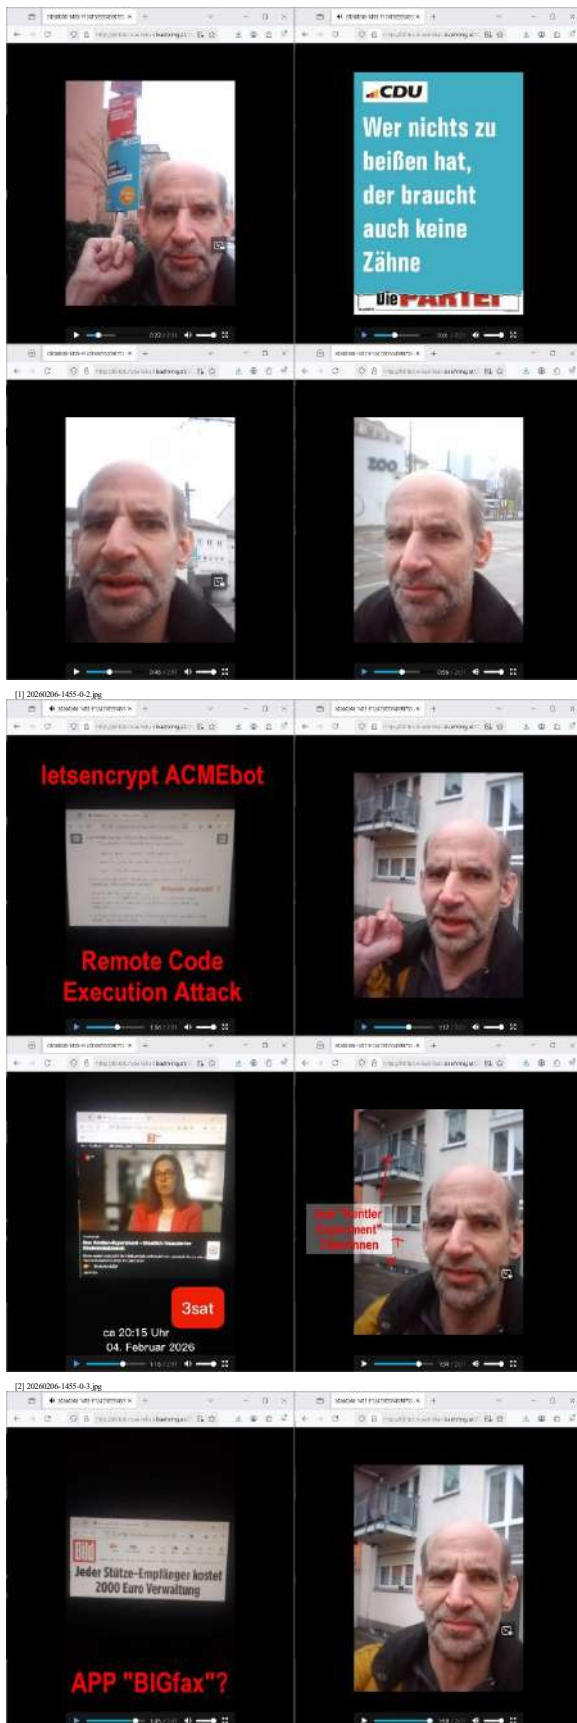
CDU

Wer nichts zu beißen hat, der braucht auch keine Zähne

Die PARTEI

ZOO

[1] 20260206-1455-0-2.jpg

letsencrypt ACMEbot

Remote Code Execution Attack

3sat

ca 20:15 Uhr
04. Februar 2026

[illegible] "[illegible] Experiment" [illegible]

[2] 20260206-1455-0-3.jpg

Bild

Jeder Stütze-Empfänger kostet 2000 Euro Verwaltung

APP "BIGfax"?